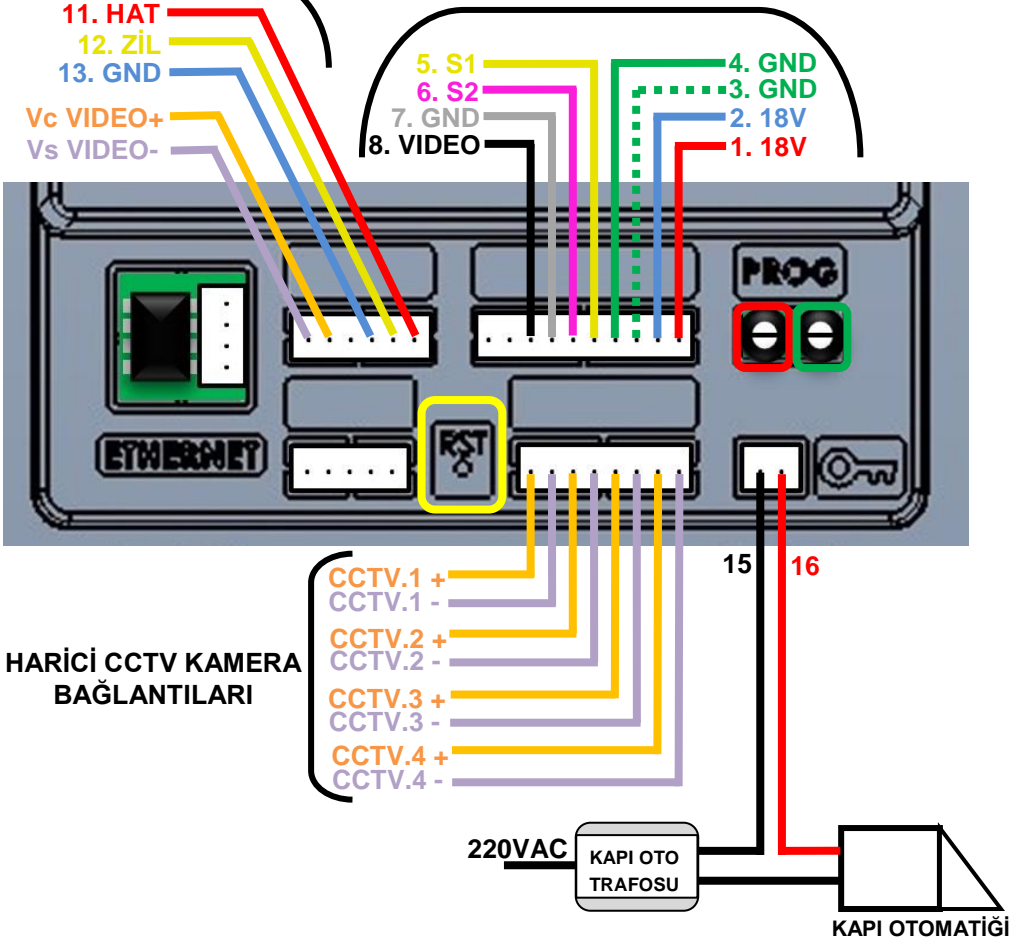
11. HAT
12. ZİL
13. GND
Vc VIDEO+
Vs VIDEO-

5. S1
6. S2
7. GND
8. VIDEO
4. GND
3. GND
2. 18V
1. 18V

PROG
ETHERNET
RST

15
16

CCTV.1 +
CCTV.1 -
CCTV.2 +
CCTV.2 -
CCTV.3 +
CCTV.3 -
CCTV.4 +
CCTV.4 -

HARİCİ CCTV KAMERA BAĞLANTILARI

220VAC
KAPI OTO TRAFOSU
KAPI OTOMATİĞİ